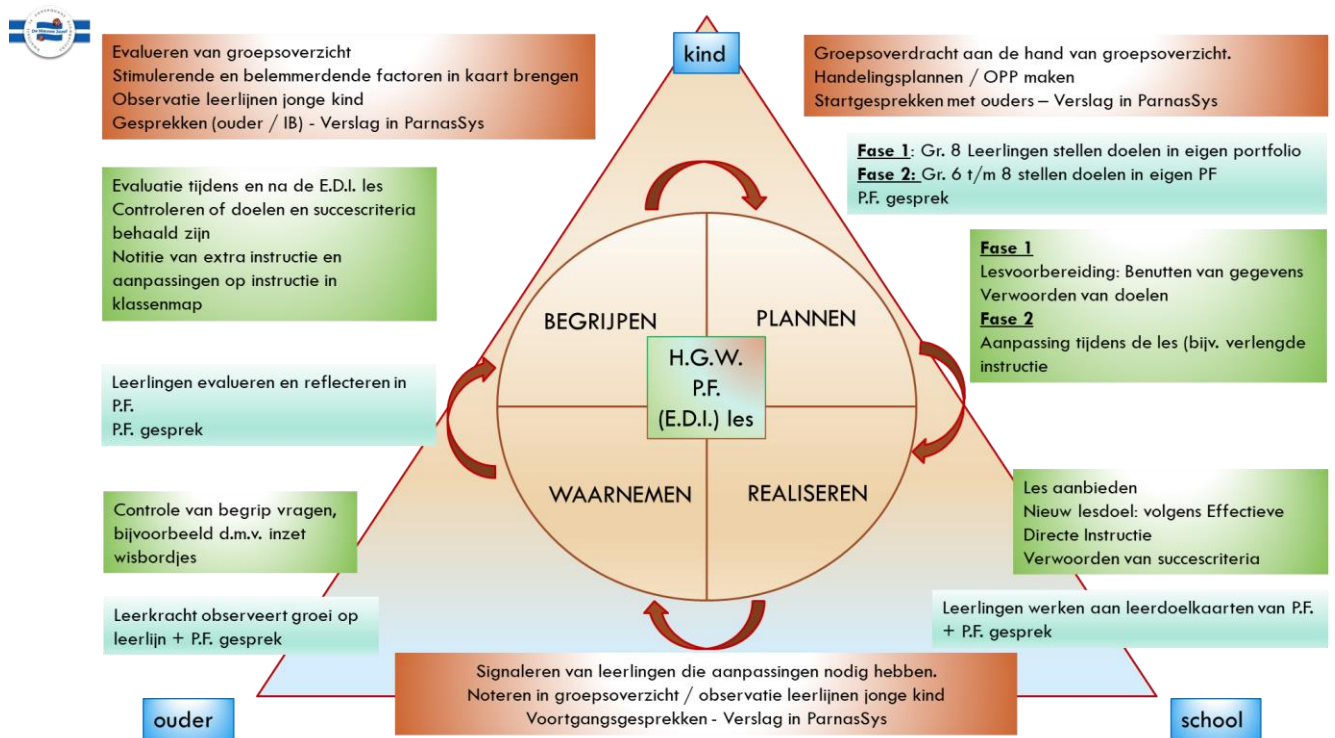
Evalueren van groepsoverzicht
Stimulerende en belemmerdende factoren in kaart brengen
Observatie leerlijnen jonge kind
Gesprekken (ouder / IB) - Verslag in ParnasSys

kind

Groepsoverdracht aan de hand van groepsoverzicht.
Handelingsplannen / OPP maken
Startgesprekken met ouders – Verslag in ParnasSys

Fase 1: Gr. 8 Leerlingen stellen doelen in eigen portfolio
Fase 2: Gr. 6 t/m 8 stellen doelen in eigen PF
P.F. gesprek

Evaluatie tijdens en na de E.D.I. les
Controleren of doelen en succescriteria behaald zijn
Notitie van extra instructie en aanpassingen op instructie in klassenmap

Fase 1
Lesvoorbereiding: Benutten van gegevens
Verwoorden van doelen
Fase 2
Aanpassing tijdens de les (bijv. verlengde instructie

BEGRIJPEN

PLANNEN

H.G.W.
P.F.
(E.D.I.) les

Leerlingen evalueren en reflecteren in P.F.
P.F. gesprek

WAARNEMEN

REALISEREN

Les aanbieden
Nieuw lesdoel: volgens Effectieve Directe Instructie
Verwoorden van succescriteria

Controle van begrip vragen, bijvoorbeeld d.m.v. inzet wisbordjes

Leerkracht observeert groei op leerlijn + P.F. gesprek

Leerlingen werken aan leerdoelkaarten van P.F. + P.F. gesprek

Signaleren van leerlingen die aanpassingen nodig hebben.
Noteren in groepsoverzicht / observatie leerlijnen jonge kind
Voortgangsgesprekken - Verslag in ParnasSys

ouder

school